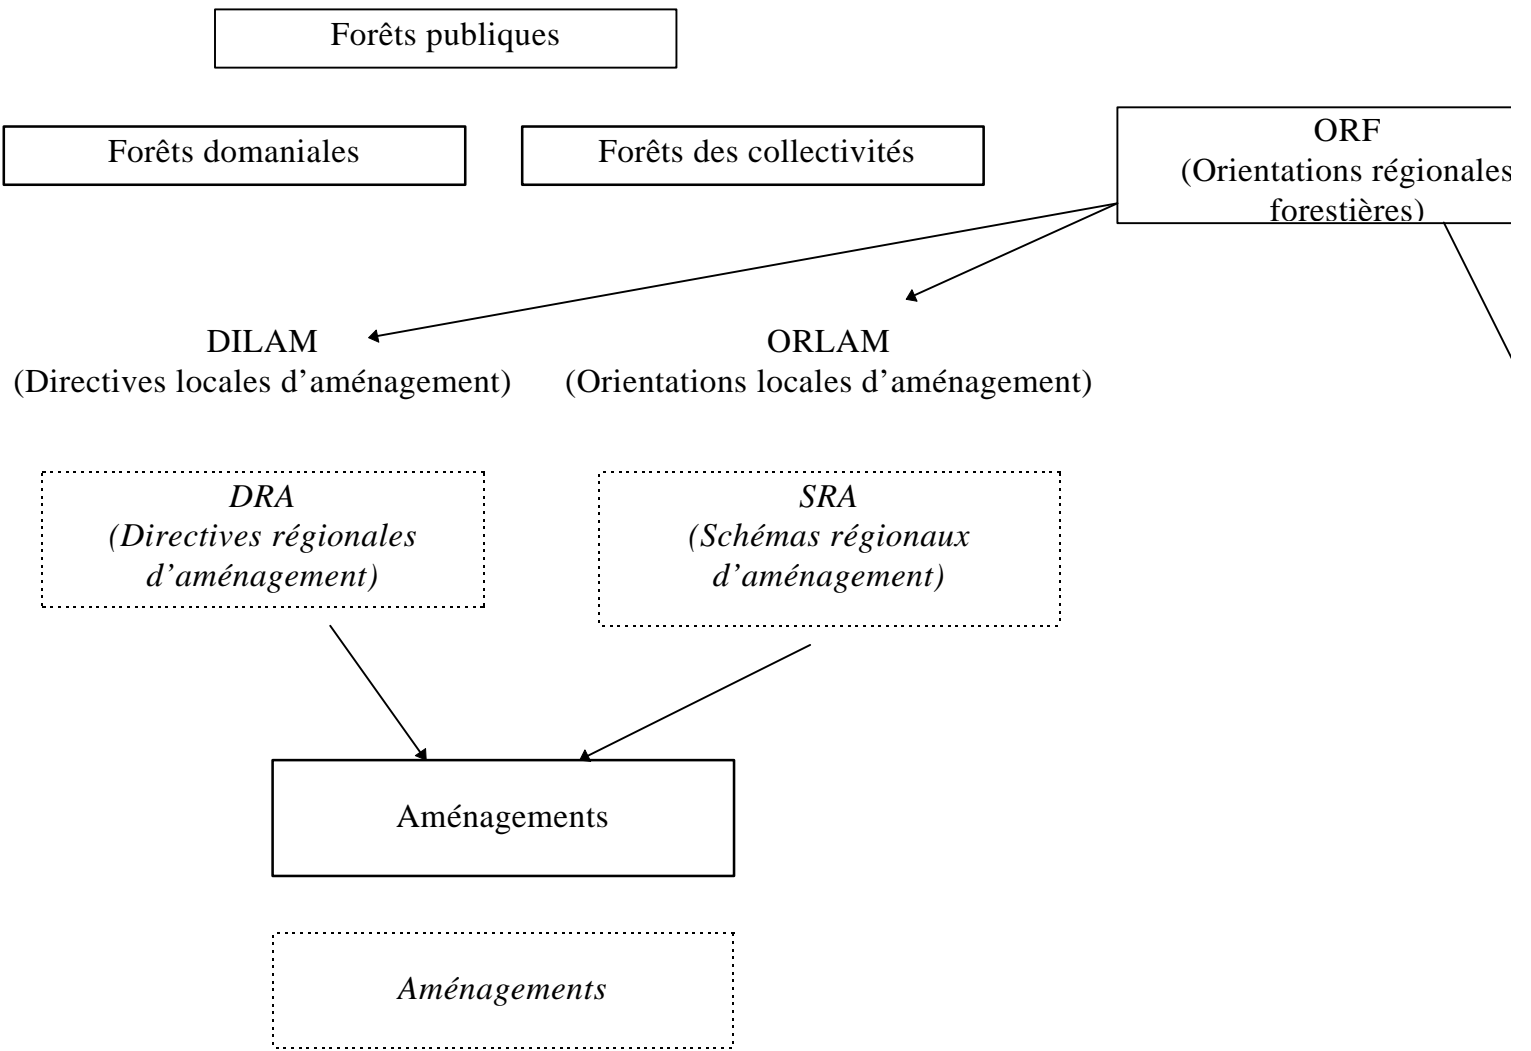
Forêts publiques

Forêts domaniales

Forêts des collectivités

ORF
(Orientations régionales
forestières)

DILAM
(Directives locales d'aménagement)

ORLAM
(Orientations locales d'aménagement)

*DRA*
*(Directives régionales d'aménagement)*

*SRA*
*(Schémas régionaux d'aménagement)*

Aménagements

*Aménagements*